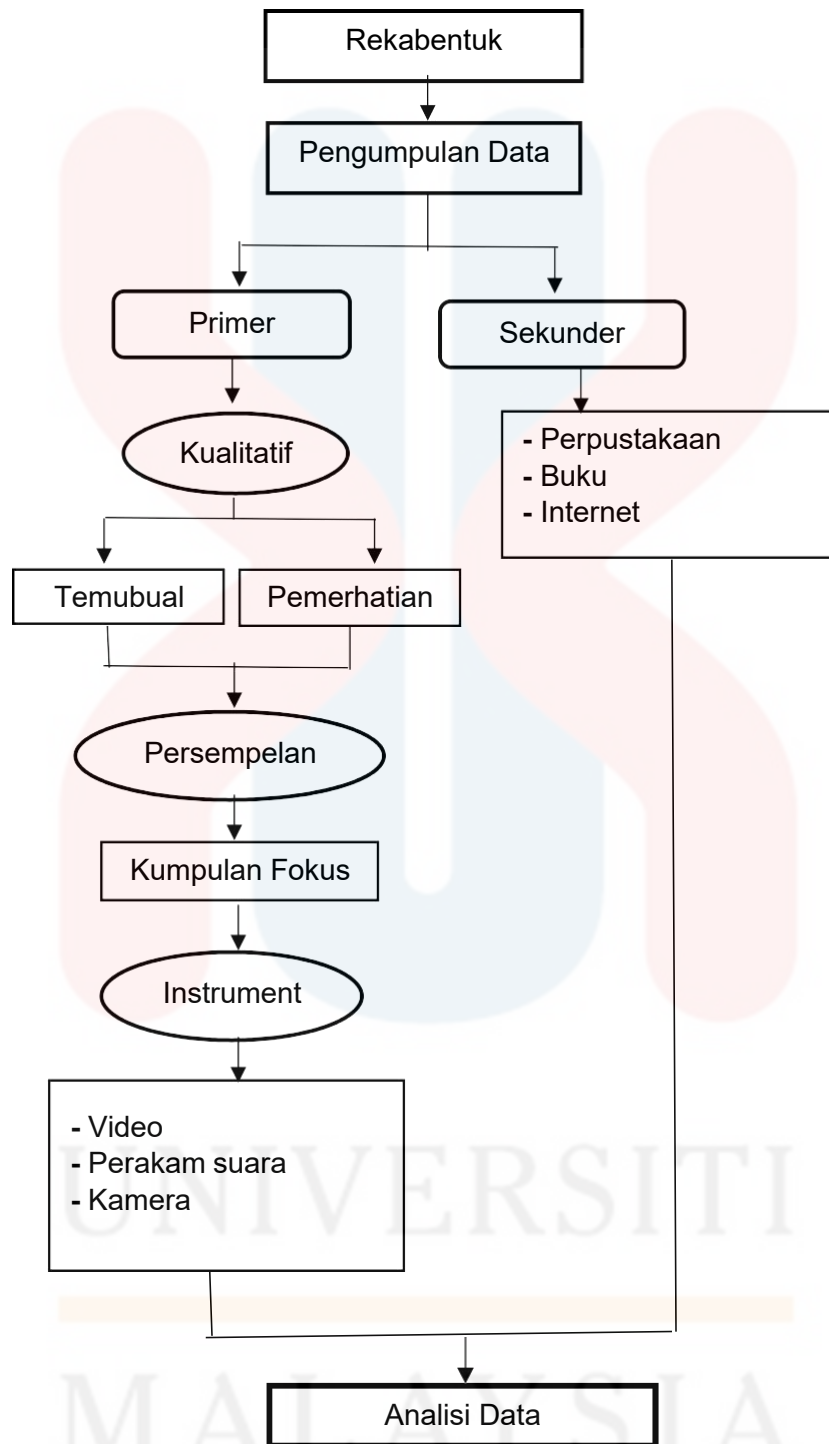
Rekabentuk

Pengumpulan Data

Primer

Sekunder

- Perpustakaan
- Buku
- Internet

Kualitatif

Temubual

Pemerhatian

Persempelan

Kumpulan Fokus

Instrument

- Video
- Perakam suara
- Kamera

UNIVERSITI

MALAYSIA

Analisi Data